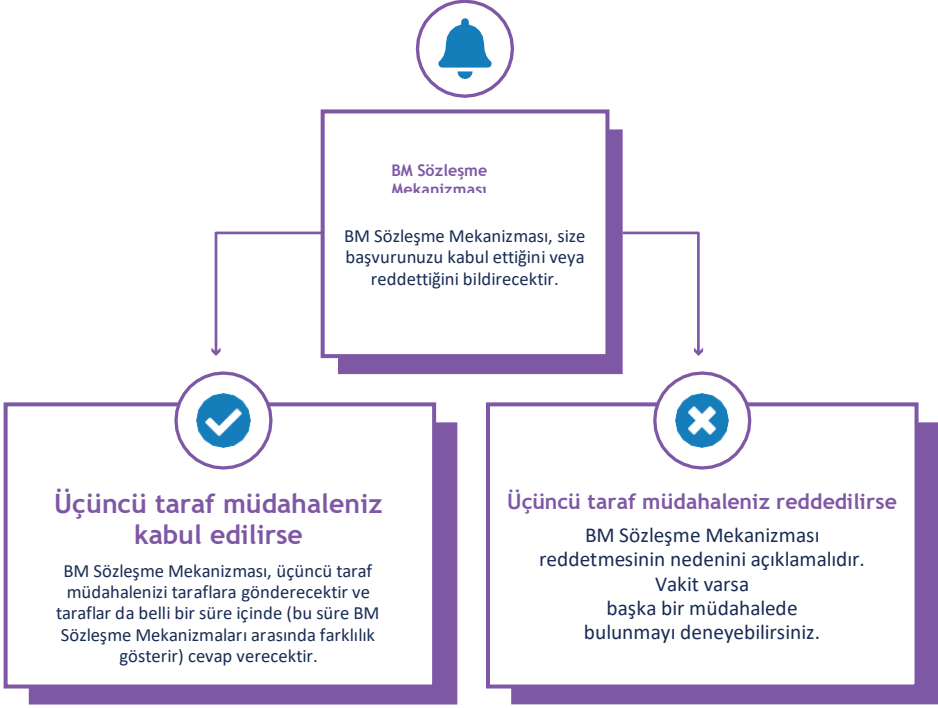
BM Sözleşme Mekanizması

BM Sözleşme Mekanizması, size başvurunuzu kabul ettiğini veya reddettiğini bildirecektir.

Üçüncü taraf müdahaleniz kabul edilirse

BM Sözleşme Mekanizması, üçüncü taraf müdahalenizi taraflara gönderecektir ve taraflar da belli bir süre içinde (bu süre BM Sözleşme Mekanizmaları arasında farklılık gösterir) cevap verecektir.

Üçüncü taraf müdahaleniz reddedilirse

BM Sözleşme Mekanizması reddetmesinin nedenini açıklamalıdır. Vakit varsa başka bir müdahalede bulunmayı deneyebilirsiniz.